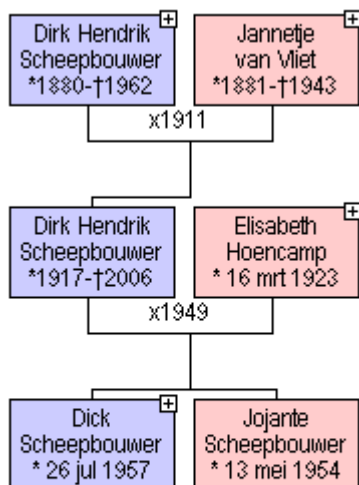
Dirk Hendrik Scheepbouwer *1880-†1962

Jannetje van Vliet *1881-†1943

x1911

Dirk Hendrik Scheepbouwer *1917-†2006

Elisabeth Hoencamp * 16 mrt 1923

x1949

Dick Scheepbouwer * 26 jul 1957

Jojante Scheepbouwer * 13 mei 1954